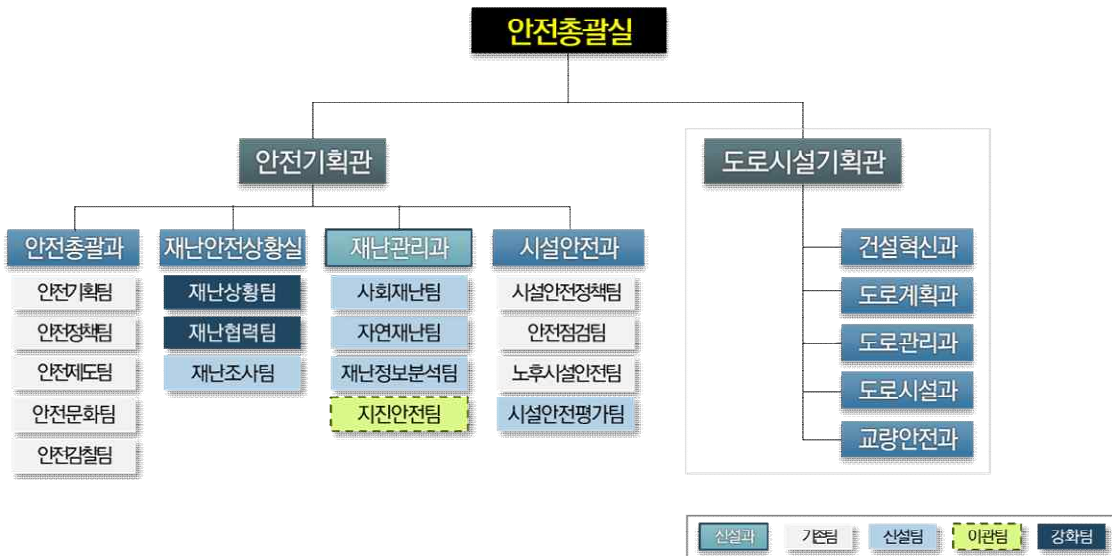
안전총괄실

안전기획관

도로시설기획관

안전총괄과
안전기획팀
안전정책팀
안전제도팀
안전문화팀
안전감찰팀

재난안전상황실
재난상황팀
재난협력팀
재난조사팀

재난관리과
사회재난팀
자연재난팀
재난정보분석팀
지진안전팀

시설안전과
시설안전정책팀
안전점검팀
노후시설안전팀
시설안전평가팀

건설혁신과
도로계획과
도로관리과
도로시설과
교량안전과

신설과 기존팀 신설팀 이관팀 강화팀